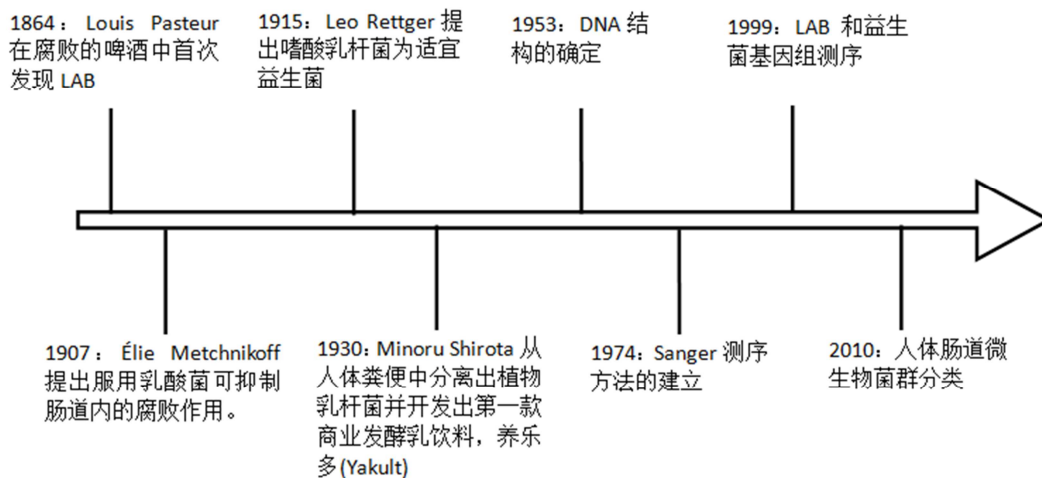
1864：Louis Pasteur 在腐败的啤酒中首次发现 LAB

1915：Leo Rettger 提出嗜酸乳杆菌为适宜益生菌

1953：DNA 结构的确定

1999：LAB 和益生菌基因组测序

1907：Élie Metchnikoff 提出服用乳酸菌可抑制肠道内的腐败作用。

1930：Minoru Shirota 从人体粪便中分离出植物乳杆菌并开发出第一款商业发酵乳饮料，养乐多(Yakult)

1974：Sanger 测序方法的建立

2010：人体肠道微生物菌群分类